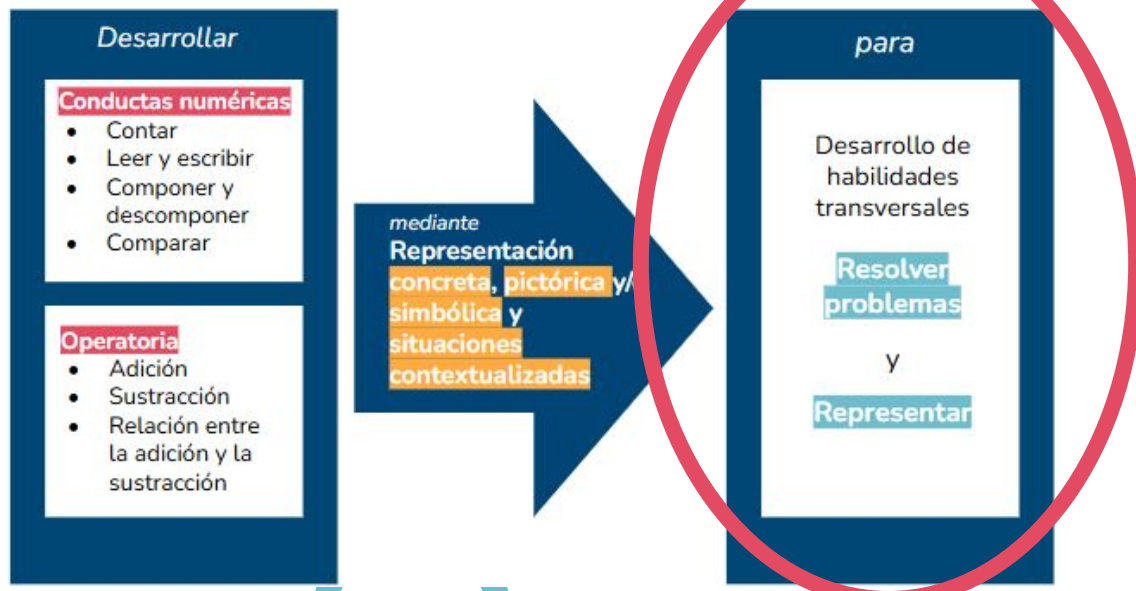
Desarrollar

Conductas numéricas
- Contar
- Leer y escribir
- Componer y descomponer
- Comparar

Operatoria
- Adición
- Sustracción
- Relación entre la adición y la sustracción

mediante
Representación concreta, pictórica y/o simbólica y situaciones contextualizadas

para

Desarrollo de habilidades transversales

Resolver problemas

y

Representar